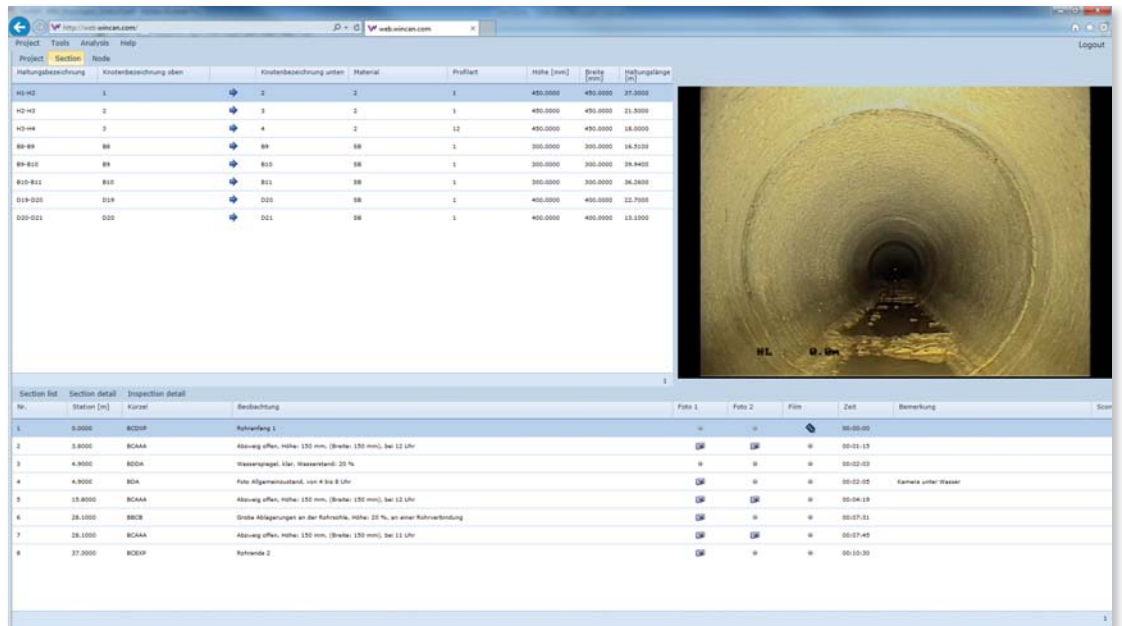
http://web.wincan.com/
web.wincan.com

Project Tools Analysis Help
Logout
Project Section Node

| Haltungsbezeichnung | Knotenbezeichnung oben | | Knotenbezeichnung unten | Material | Profilart | Höhe [mm] | Breite [mm] | Haltungslänge [m] |
|---|---|---|---|---|---|---|---|---|
| H1-H2 | 1 | | 2 | 2 | 1 | 450.0000 | 450.0000 | 37.3000 |
| H2-H3 | 2 | | 3 | 2 | 1 | 450.0000 | 450.0000 | 21.5000 |
| H3-H4 | 3 | | 4 | 2 | 12 | 450.0000 | 450.0000 | 18.0000 |
| B8-B9 | B8 | | B9 | SB | 1 | 300.0000 | 300.0000 | 16.3100 |
| B9-B10 | B9 | | B10 | SB | 1 | 300.0000 | 300.0000 | 39.9400 |
| B10-B11 | B10 | | B11 | SB | 1 | 300.0000 | 300.0000 | 36.2600 |
| D19-D20 | D19 | | D20 | SB | 1 | 400.0000 | 400.0000 | 22.7000 |
| D20-D21 | D20 | | D21 | SB | 1 | 400.0000 | 400.0000 | 15.1000 |

H1 0.0m

Section list Section detail Inspection detail

| Nr. | Station [m] | Kurzel | Beobachtung | Foto 1 | Foto 2 | Film | Zeit | Bemerkung | Scor |
|---|---|---|---|---|---|---|---|---|---|
| 1 | 0.0000 | BCDXP | Rohranfang 1 | | | | 00:00:00 | | |
| 2 | 3.8000 | BCAAA | Abzweig offen, Höhe: 150 mm, (Breite: 150 mm), bei 12 Uhr | | | | 00:01:15 | | |
| 3 | 4.9000 | BDDA | Wasserspiegel, klar, Wasserstand: 20 % | | | | 00:02:03 | | |
| 4 | 4.9000 | BDA | Foto Allgemeinzustand, von 4 bis 8 Uhr | | | | 00:02:05 | Kamera unter Wasser | |
| 5 | 15.8000 | BCAAA | Abzweig offen, Höhe: 150 mm, (Breite: 150 mm), bei 12 Uhr | | | | 00:04:19 | | |
| 6 | 28.1000 | BBCB | Grobe Ablagerungen an der Rohrsohle, Höhe: 20 %, an einer Rohrverbindung | | | | 00:07:31 | | |
| 7 | 28.1000 | BCAAA | Abzweig offen, Höhe: 150 mm, (Breite: 150 mm), bei 11 Uhr | | | | 00:07:45 | | |
| 8 | 37.3000 | BCEXP | Rohrende 2 | | | | 00:10:30 | | |